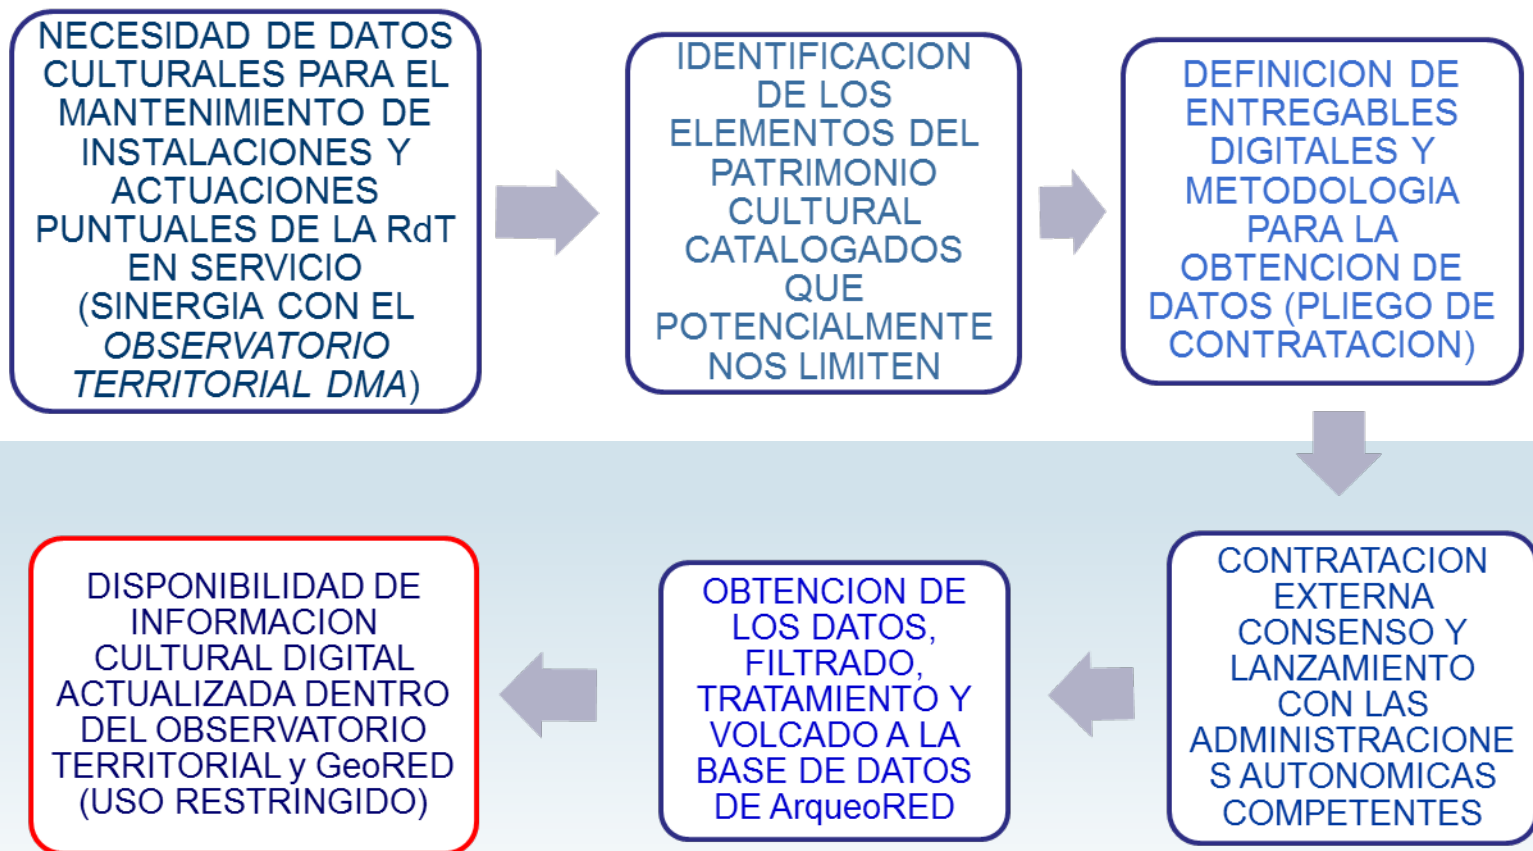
NECESIDAD DE DATOS CULTURALES PARA EL MANTENIMIENTO DE INSTALACIONES Y ACTUACIONES PUNTUALES DE LA RdT EN SERVICIO (SINERGIA CON EL *OBSERVATORIO TERRITORIAL DMA*)

IDENTIFICACION DE LOS ELEMENTOS DEL PATRIMONIO CULTURAL CATALOGADOS QUE POTENCIALMENTE NOS LIMITEN

DEFINICION DE ENTREGABLES DIGITALES Y METODOLOGIA PARA LA OBTENCION DE DATOS (PLIEGO DE CONTRATACION)

CONTRATACION EXTERNA CONSENSO Y LANZAMIENTO CON LAS ADMINISTRACIONES AUTONOMICAS COMPETENTES

OBTENCION DE LOS DATOS, FILTRADO, TRATAMIENTO Y VOLCADO A LA BASE DE DATOS DE ArqueoRED

DISPONIBILIDAD DE INFORMACION CULTURAL DIGITAL ACTUALIZADA DENTRO DEL OBSERVATORIO TERRITORIAL y GeoRED (USO RESTRINGIDO)